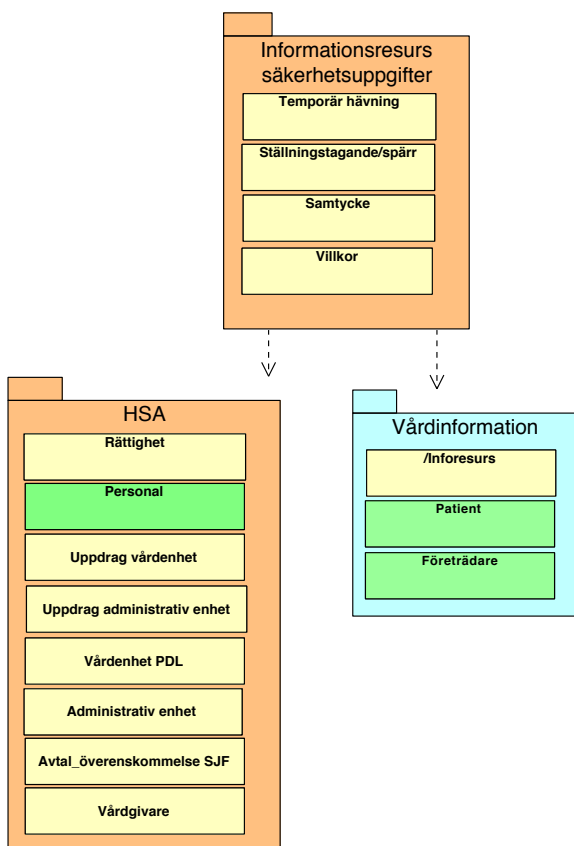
Informationsresurs säkerhetsuppgifter

Temporär hävning

Ställningstagande/spärr

Samtycke

Villkor

HSA

Rättighet

Personal

Uppdrag vårdenhet

Uppdrag administrativ enhet

Vårdenhet PDL

Administrativ enhet

Avtal_överenskommelse SJF

Vårdgivare

Vårdinformation

/Inforesurs

Patient

Företrädare